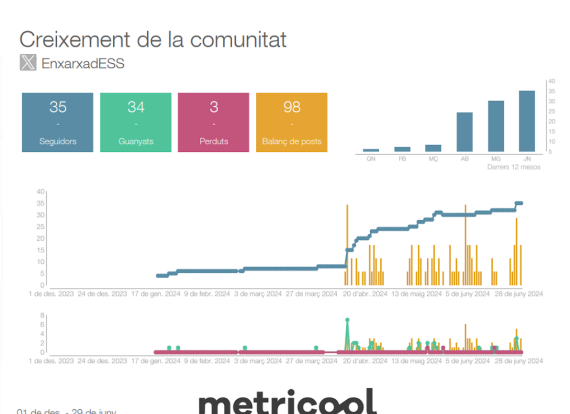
Creixement de la comunitat

EnxarxadESS

35
-
Seguidors

34
-
Guanyats

3
-
Perduts

98
-
Balanç de posts

40
35
30
25
20
15
10
5
0
GN FB MÇ AB MG JN
Darrers 12 mesos

40
35
30
25
20
15
10
5
0
1 de des. 2023 24 de des. 2023 17 de gen. 2024 9 de febr. 2024 3 de març 2024 27 de març 2024 20 d'abr. 2024 13 de maig 2024 5 de juny 2024 28 de juny 2024

8
6
4
2
0
1 de des. 2023 24 de des. 2023 17 de gen. 2024 9 de febr. 2024 3 de març 2024 27 de març 2024 20 d'abr. 2024 13 de maig 2024 5 de juny 2024 28 de juny 2024

01 de des. - 29 de juny

metricool